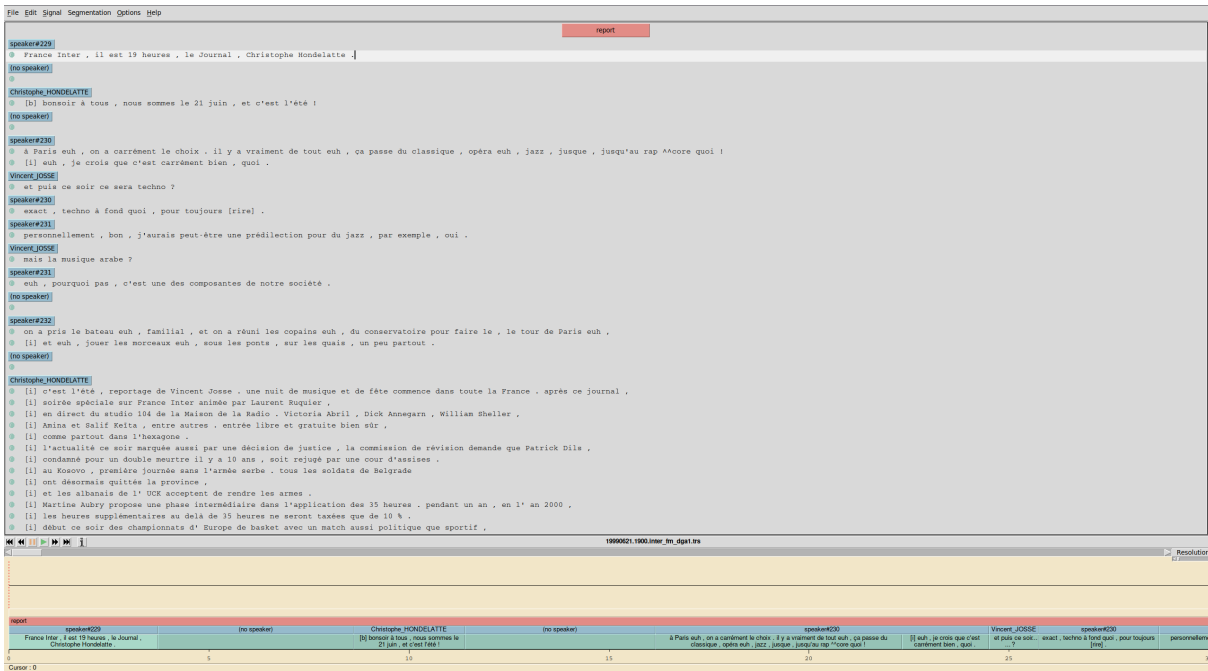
File Edit Signal Segmentation Options Help

report

speaker#229
France Inter , il est 19 heures , le Journal , Christophe Hondelatte .

(no speaker)

Christophe_HONDELATTE
[b] bonsoir à tous , nous sommes le 21 juin , et c'est l'été !

(no speaker)

speaker#230
à Paris euh , on a carrément le choix . il y a vraiment de tout euh , ça passe du classique , opéra euh , jazz , jusque , jusqu'au rap ^^core quoi !
[i] euh , je crois que c'est carrément bien , quoi .

Vincent_JOSSE
et puis ce soir ce sera techno ?

speaker#230
exact , techno à fond quoi , pour toujours [rire] .

speaker#231
personnellement , bon , j'aurais peut-être une prédilection pour du jazz , par exemple , oui .

Vincent_JOSSE
mais la musique arabe ?

speaker#231
euh , pourquoi pas , c'est une des composantes de notre société .

(no speaker)

speaker#232
on a pris le bateau euh , familial , et on a réuni les copains euh , du conservatoire pour faire le , le tour de Paris euh ,
[i] et euh , jouer les morceaux euh , sous les ponts , sur les quais , un peu partout .

(no speaker)

Christophe_HONDELATTE
[i] c'est l'été , reportage de Vincent Josse . une nuit de musique et de fête commence dans toute la France . après ce journal ,
[i] soirée spéciale sur France Inter animée par Laurent Ruquier ,
[i] en direct du studio 104 de la Maison de la Radio . Victoria Abril , Dick Annegarn , William Sheller ,
[i] Amina et Salif Keita , entre autres . entrée libre et gratuite bien sûr ,
[i] comme partout dans l'hexagone .
[i] l'actualité ce soir marquée aussi par une décision de justice , la commission de révision demande que Patrick Dils ,
[i] condamné pour un double meurtre il y a 10 ans , soit rejugé par une cour d'assises .
[i] au Kosovo , première journée sans l'armée serbe . tous les soldats de Belgrade
[i] ont désormais quitté la province ,
[i] et les albanais de l' UCK acceptent de rendre les armes .
[i] Martine Aubry propose une phase intermédiaire dans l'application des 35 heures . pendant un an , en l' an 2000 ,
[i] les heures supplémentaires au delà de 35 heures ne seront taxées que de 10 % .
[i] début ce soir des championnats d' Europe de basket avec un match aussi politique que sportif ,

i
19990621.1900.inter_fm_dga1.trs
Resolution

report
speaker#229 | (no speaker) | Christophe_HONDELATTE | (no speaker) | speaker#230 | Vincent_JOSSE | speaker#230
France Inter , il est 19 heures , le Journal , Christophe Hondelatte . | [b] bonsoir à tous , nous sommes le 21 juin , et c'est l'été ! | à Paris euh , on a carrément le choix . il y a vraiment de tout euh , ça passe du classique , opéra euh , jazz , jusque , jusqu'au rap ^^core quoi ! | [i] euh , je crois que c'est carrément bien , quoi . | et puis ce soir ... ? | exact , techno à fond quoi , pour toujours [rire] | personnelleme
0 5 10 15 20 25
Cursor : 0